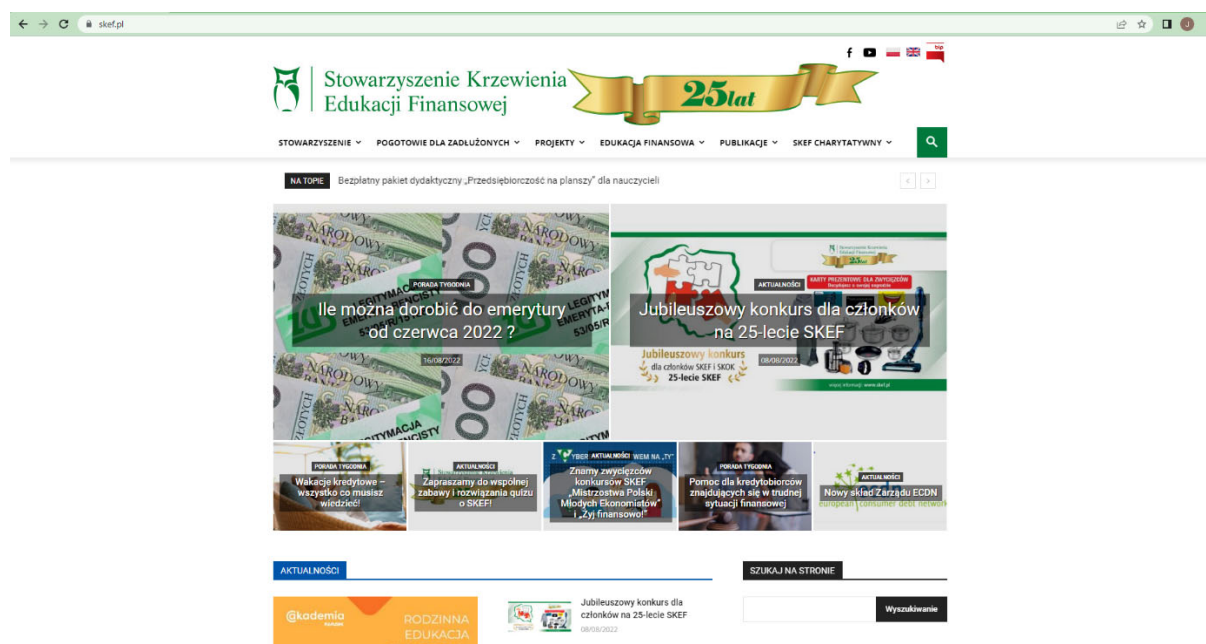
skef.pl

bip

Stowarzyszenie Krzewienia Edukacji Finansowej

25 lat

STOWARZYSZENIE ˅ POGOTOWIE DLA ZADŁUŻONYCH ˅ PROJEKTY ˅ EDUKACJA FINANSOWA ˅ PUBLIKACJE ˅ SKEF CHARYTATYWNY ˅

NA TOPIE Bezpłatny pakiet dydaktyczny „Przedsiębiorczość na planszy" dla nauczycieli

PORADA TYGODNIA
Ile można dorobić do emerytury od czerwca 2022 ?
16/08/2022

AKTUALNOŚCI
Jubileuszowy konkurs dla członków na 25-lecie SKEF
08/08/2022

Jubileuszowy konkurs dla członków SKEF i SKOK 25-lecie SKEF

KARTY PRZEDSTAWIENIA DLA ZWYCIĘZCÓW

PORADA TYGODNIA
Wakacje kredytowe – wszystko co musisz wiedzieć!

AKTUALNOŚCI
Zapraszamy do wspólnej zabawy i rozwiązania quizu o SKEF!

AKTUALNOŚCI
Znamy zwycięzców konkursów SKEF „Mistrzostwa Polski Młodych Ekonomistów" i „Żyj finansowo!"

PORADA TYGODNIA
Pomoc dla kredytobiorców znajdujących się w trudnej sytuacji finansowej

AKTUALNOŚCI
Nowy skład Zarządu ECDN

european consumer debt network

AKTUALNOŚCI

@kademia RODZINNA EDUKACJA

Jubileuszowy konkurs dla członków na 25-lecie SKEF
08/08/2022

SZUKAJ NA STRONIE

Wyszukiwanie